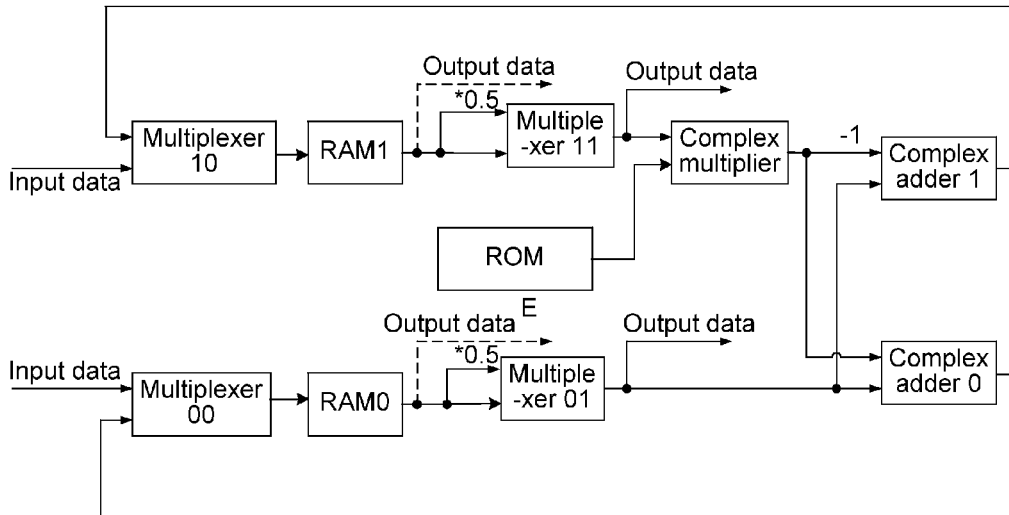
Output data

*0.5

Output data

Multiplexer 10

RAM1

Multiple -xer 11

Complex multiplier

-1

Complex adder 1

Input data

ROM

E

Output data

Output data

*0.5

Input data

Multiplexer 00

RAM0

Multiple -xer 01

Complex adder 0